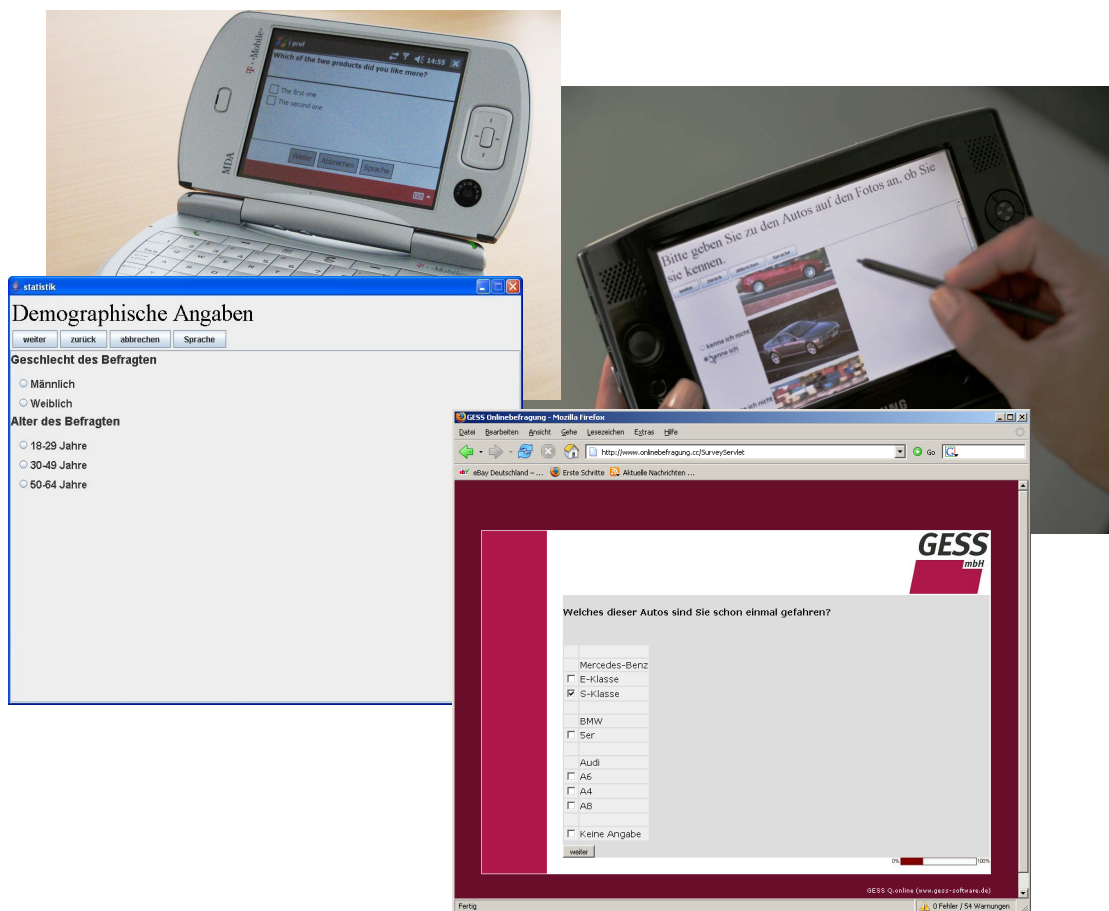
T-Mobile

i pref

14:55

Which of the two products did you like more?

The first one.

The second one.

Weiter

Abbrechen

Sprache

MDA

statistik

Demographische Angaben

weiter

zurück

abbrechen

Sprache

Geschlecht des Befragten

Männlich

Weiblich

Alter des Befragten

18-29 Jahre

30-49 Jahre

50-64 Jahre

Bitte geben Sie zu den Autos auf den Fotos an, ob Sie sie kennen.

kenne ich nicht

kenne ich

GESS Onlinebefragung - Mozilla Firefox

Datei Bearbeiten Ansicht Gehe Lesezeichen Extras Hilfe

http://www.onlinebefragung.cc/SurveyServlet

Go

eBay Deutschland – ...

Erste Schritte

Aktuelle Nachrichten ...

GESS mbH

Welches dieser Autos sind Sie schon einmal gefahren?

Mercedes-Benz

E-Klasse

S-Klasse

BMW

5er

Audi

A6

A4

A8

Keine Angabe

weiter

0%

100%

GESS Q.online (www.gess-software.de)

Fertig

0 Fehler / 54 Warnungen